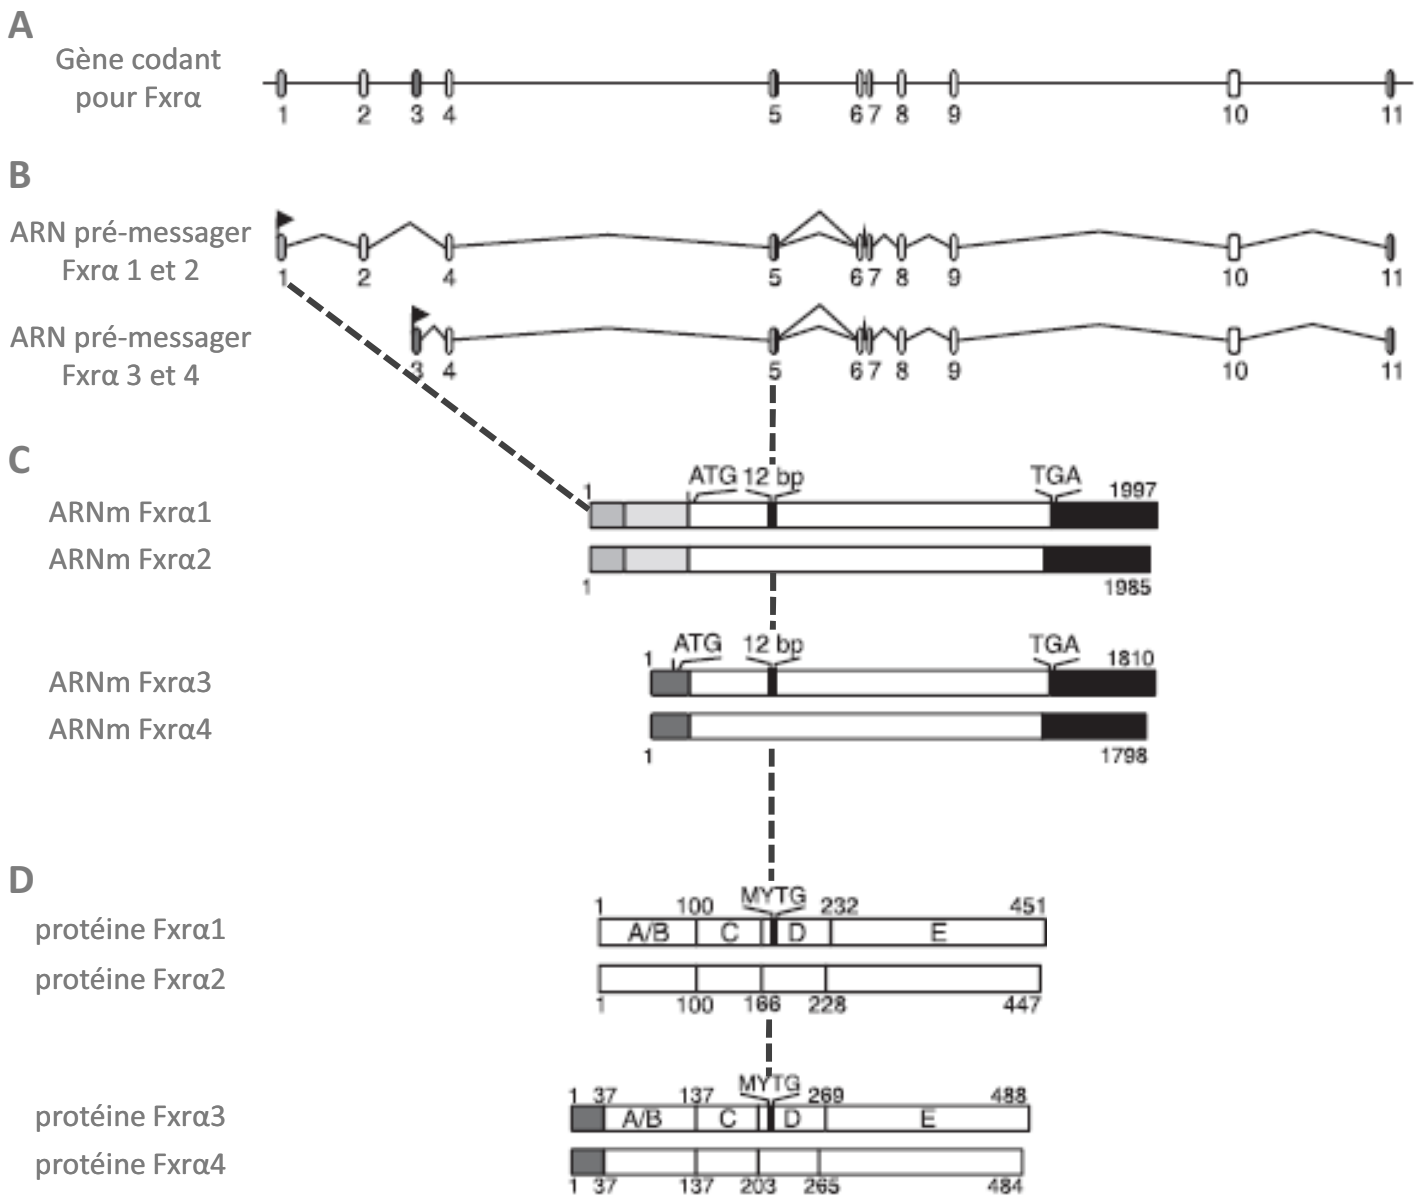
A

Gène codant pour Fxrα

1 2 3 4 5 6 7 8 9 10 11

B

ARN pré-messager Fxrα 1 et 2

1 2 4 5 6 7 8 9 10 11

ARN pré-messager Fxrα 3 et 4

3 4 5 6 7 8 9 10 11

C

ARNm Fxrα1

1 ATG 12 bp TGA 1997

ARNm Fxrα2

1 1985

ARNm Fxrα3

1 ATG 12 bp TGA 1810

ARNm Fxrα4

1 1798

D

protéine Fxrα1

1 100 MYTG 232 451
A/B C D E

protéine Fxrα2

1 100 166 228 447

protéine Fxrα3

1 37 137 MYTG 269 488
A/B C D E

protéine Fxrα4

1 37 137 203 265 484